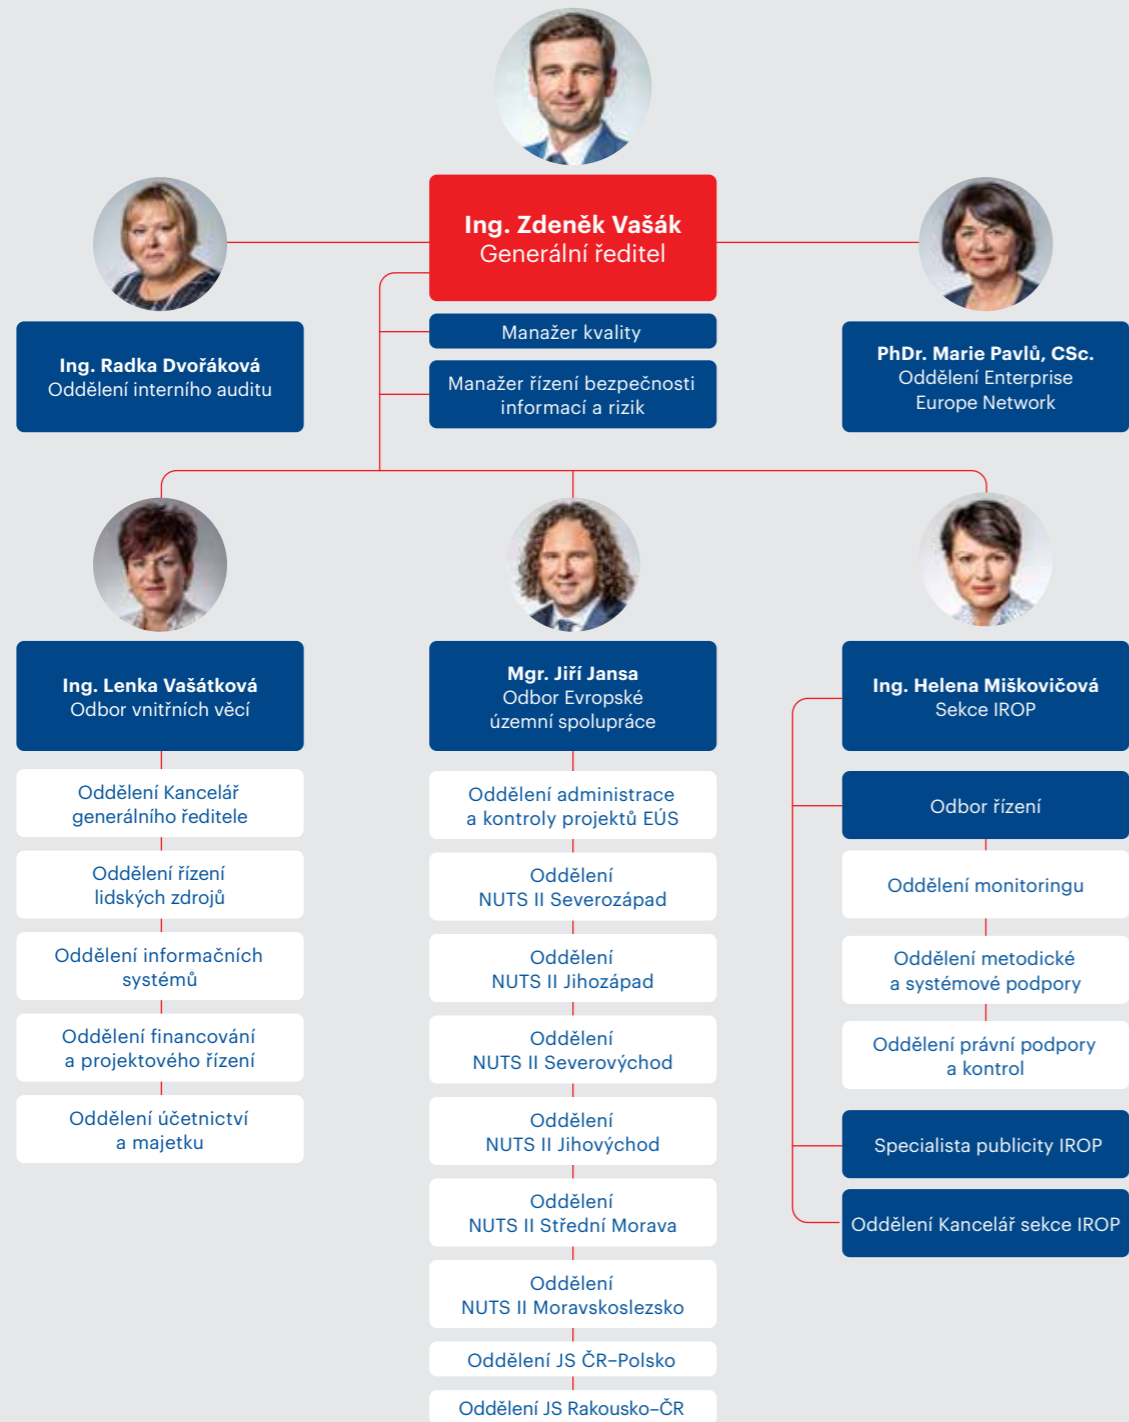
Ing. Zdeněk Vašák
Generální ředitel

Manažer kvality

Manažer řízení bezpečnosti informací a rizik

Ing. Radka Dvořáková
Oddělení interního auditu

PhDr. Marie Pavlů, CSc.
Oddělení Enterprise Europe Network

Ing. Lenka Vašátková
Odbor vnitřních věcí

Oddělení Kancelář generálního ředitele

Oddělení řízení lidských zdrojů

Oddělení informačních systémů

Oddělení financování a projektového řízení

Oddělení účetnictví a majetku

Mgr. Jiří Jansa
Odbor Evropské územní spolupráce

Oddělení administrace a kontroly projektů EÚS

Oddělení NUTS II Severozápad

Oddělení NUTS II Jihozápad

Oddělení NUTS II Severovýchod

Oddělení NUTS II Jihovýchod

Oddělení NUTS II Střední Morava

Oddělení NUTS II Moravskoslezsko

Oddělení JS ČR–Polsko

Oddělení JS Rakousko–ČR

Ing. Helena Miškovičová
Sekce IROP

Odbor řízení

Oddělení monitoringu

Oddělení metodické a systémové podpory

Oddělení právní podpory a kontrol

Specialista publicity IROP

Oddělení Kancelář sekce IROP